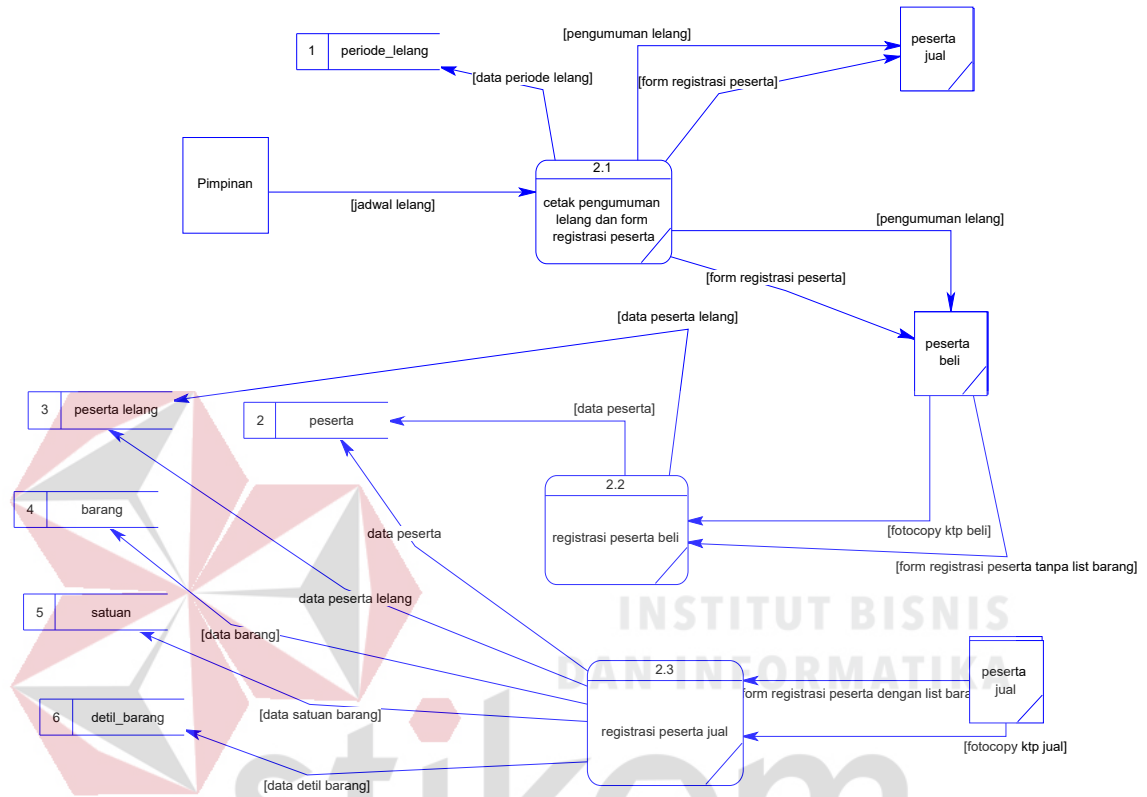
1 periode_lelang

[data periode lelang]

[pengumuman lelang]

[form registrasi peserta]

peserta jual

Pimpinan

[jadwal lelang]

2.1

cetak pengumuman lelang dan form registrasi peserta

[pengumuman lelang]

[form registrasi peserta]

[data peserta lelang]

peserta beli

3 peserta lelang

2 peserta

[data peserta]

4 barang

2.2

registrasi peserta beli

data peserta

[fotocopy ktp beli]

[form registrasi peserta tanpa list barang]

5 satuan

data peserta lelang

[data barang]

INSTITUT BISNIS DAN INFORMATIKA

2.3

form registrasi peserta dengan list bara

peserta jual

6 detil_barang

[data satuan barang]

registrasi peserta jual

[fotocopy ktp jual]

[data detil barang]

stikom